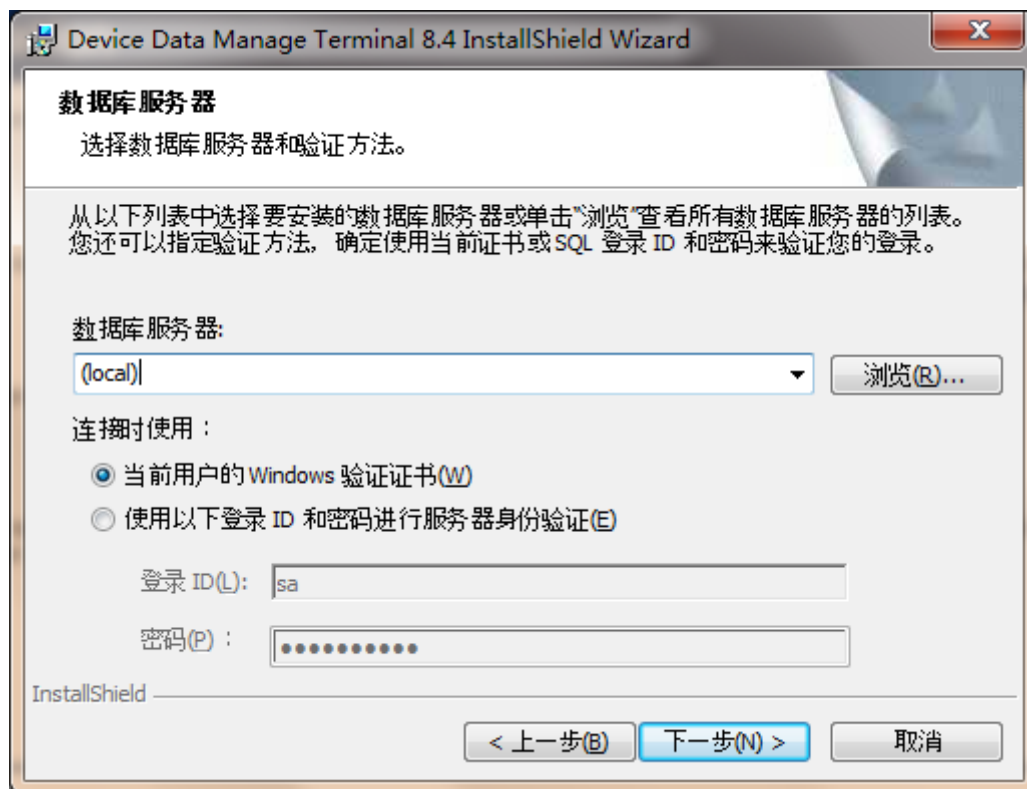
Device Data Manage Terminal 8.4 InstallShield Wizard

数据库服务器
选择数据库服务器和验证方法。

从以下列表中选择要安装的数据库服务器或单击"浏览"查看所有数据库服务器的列表。您还可以指定验证方法，确定使用当前证书或SQL 登录 ID 和密码来验证您的登录。

数据库服务器:
(local)
浏览(R)...

连接时使用：
当前用户的 Windows 验证证书(W)
使用以下登录 ID 和密码进行服务器身份验证(E)

登录 ID(L): sa
密码(P)： ●●●●●●●●●●●

InstallShield
< 上一步(B)
下一步(N) >
取消